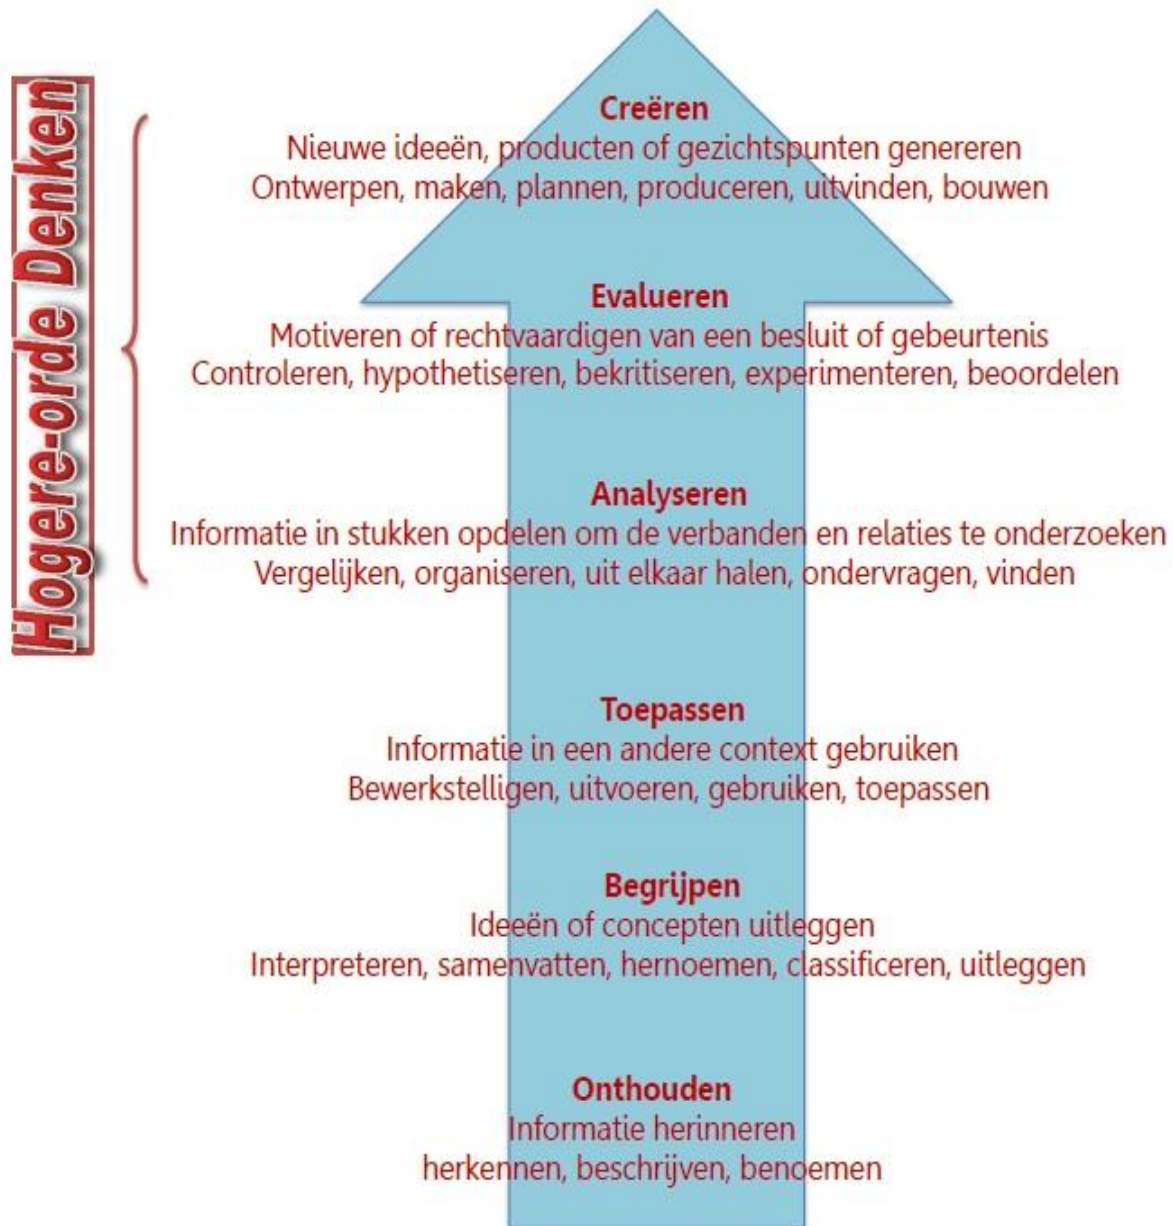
Hogere-orde Denken

Creëren
Nieuwe ideeën, producten of gezichtspunten genereren
Ontwerpen, maken, plannen, produceren, uitvinden, bouwen

Evalueren
Motiveren of rechtvaardigen van een besluit of gebeurtenis
Controleren, hypothetiseren, bekritiseren, experimenteren, beoordelen

Analyseren
Informatie in stukken opdelen om de verbanden en relaties te onderzoeken
Vergelijken, organiseren, uit elkaar halen, ondervragen, vinden

Toepassen
Informatie in een andere context gebruiken
Bewerkstelligen, uitvoeren, gebruiken, toepassen

Begrijpen
Ideeën of concepten uitleggen
Interpreteren, samenvatten, hernoemen, classificeren, uitleggen

Onthouden
Informatie herinneren
herkennen, beschrijven, benoemen